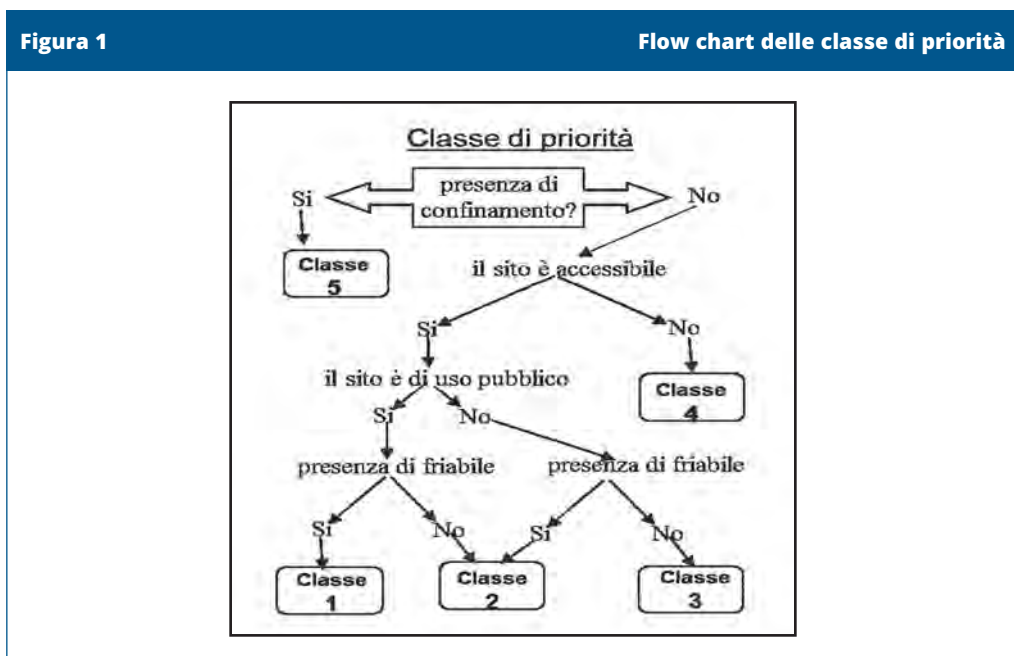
Figura 1

Flow chart delle classe di priorità

Classe di priorità

Si

presenza di confinamento?

No

Classe 5

il sito è accessibile

Si

No

il sito è di uso pubblico

Classe 4

Si

No

presenza di friabile

presenza di friabile

Si

No

Si

No

Classe 1

Classe 2

Classe 3